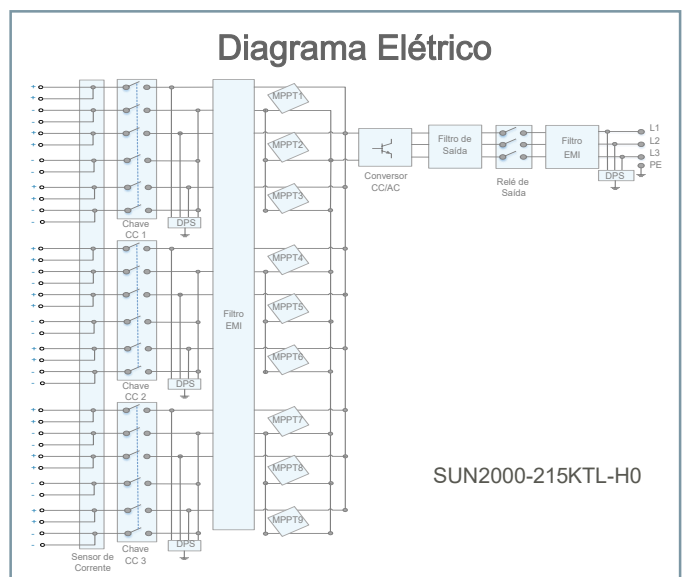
Diagrama Elétrico

MPPT1
MPPT2
MPPT3
MPPT4
MPPT5
MPPT6
MPPT7
MPPT8
MPPT9

Chave CC 1
DPS
Chave CC 2
DPS
Chave CC 3
DPS
Sensor de Corrente

Filtro EMI

Conversor CC/AC
Filtro de Saída
Relé de Saída
Filtro EMI
DPS
L1
L2
L3
PE

SUN2000-215KTL-H0